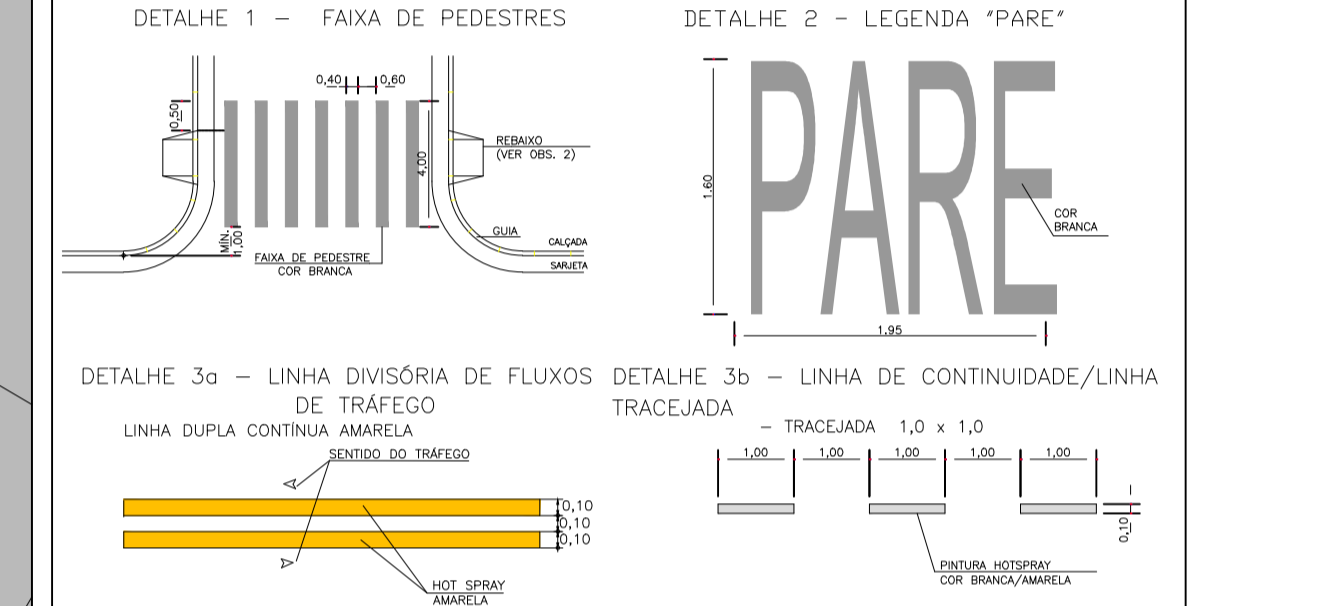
DETALHE 1 – FAIXA DE PEDESTRES

0,40 0,60

0,50

REBAIXO
(VER OBS. 2)

4,00

GUIA

CALÇADA

MÍN. 1,00

FAIXA DE PEDESTRE
COR BRANCA

SARJETA

DETALHE 2 – LEGENDA "PARE"

PARE

1.60

COR
BRANCA

1.95

DETALHE 3a – LINHA DIVISÓRIA DE FLUXOS DE TRÁFEGO

LINHA DUPLA CONTÍNUA AMARELA

SENTIDO DO TRÁFEGO

0,10
0,10
0,10

HOT SPRAY
AMARELA

DETALHE 3b – LINHA DE CONTINUIDADE/LINHA TRACEJADA

– TRACEJADA 1,0 x 1,0

1,00 1,00 1,00 1,00 1,00

0,10

PINTURA HOTSPRAY
COR BRANCA/AMARELA